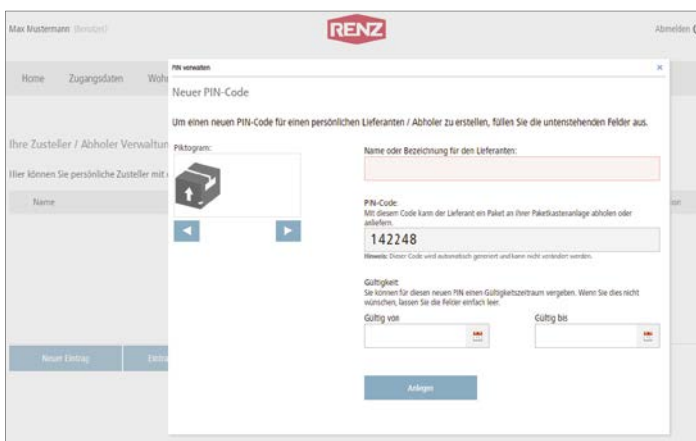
Max Mustermann (Benutzer)

RENZ

Abmelden

Home Zugangsdaten Woh

Ihre Zusteller / Abholer Verwaltun

Hier können Sie persönliche Zusteller mit

Name

Neuer Eintrag Eintra

PIN verwalten

×

Neuer PIN-Code

Um einen neuen PIN-Code für einen persönlichen Lieferanten / Abholer zu erstellen, füllen Sie die untenstehenden Felder aus.

Piktogram:

Name oder Bezeichnung für den Lieferanten:

PIN-Code:
Mit diesem Code kann der Lieferant ein Paket an Ihrer Paketkastenanlage abholen oder anliefern.

142248

Hinweis: Dieser Code wird automatisch generiert und kann nicht verändert werden.

Gültigkeit
Sie können für diesen neuen PIN einen Gültigkeitszeitraum vergeben. Wenn Sie dies nicht wünschen, lassen Sie die Felder einfach leer.

Gültig von

Gültig bis

Anlegen